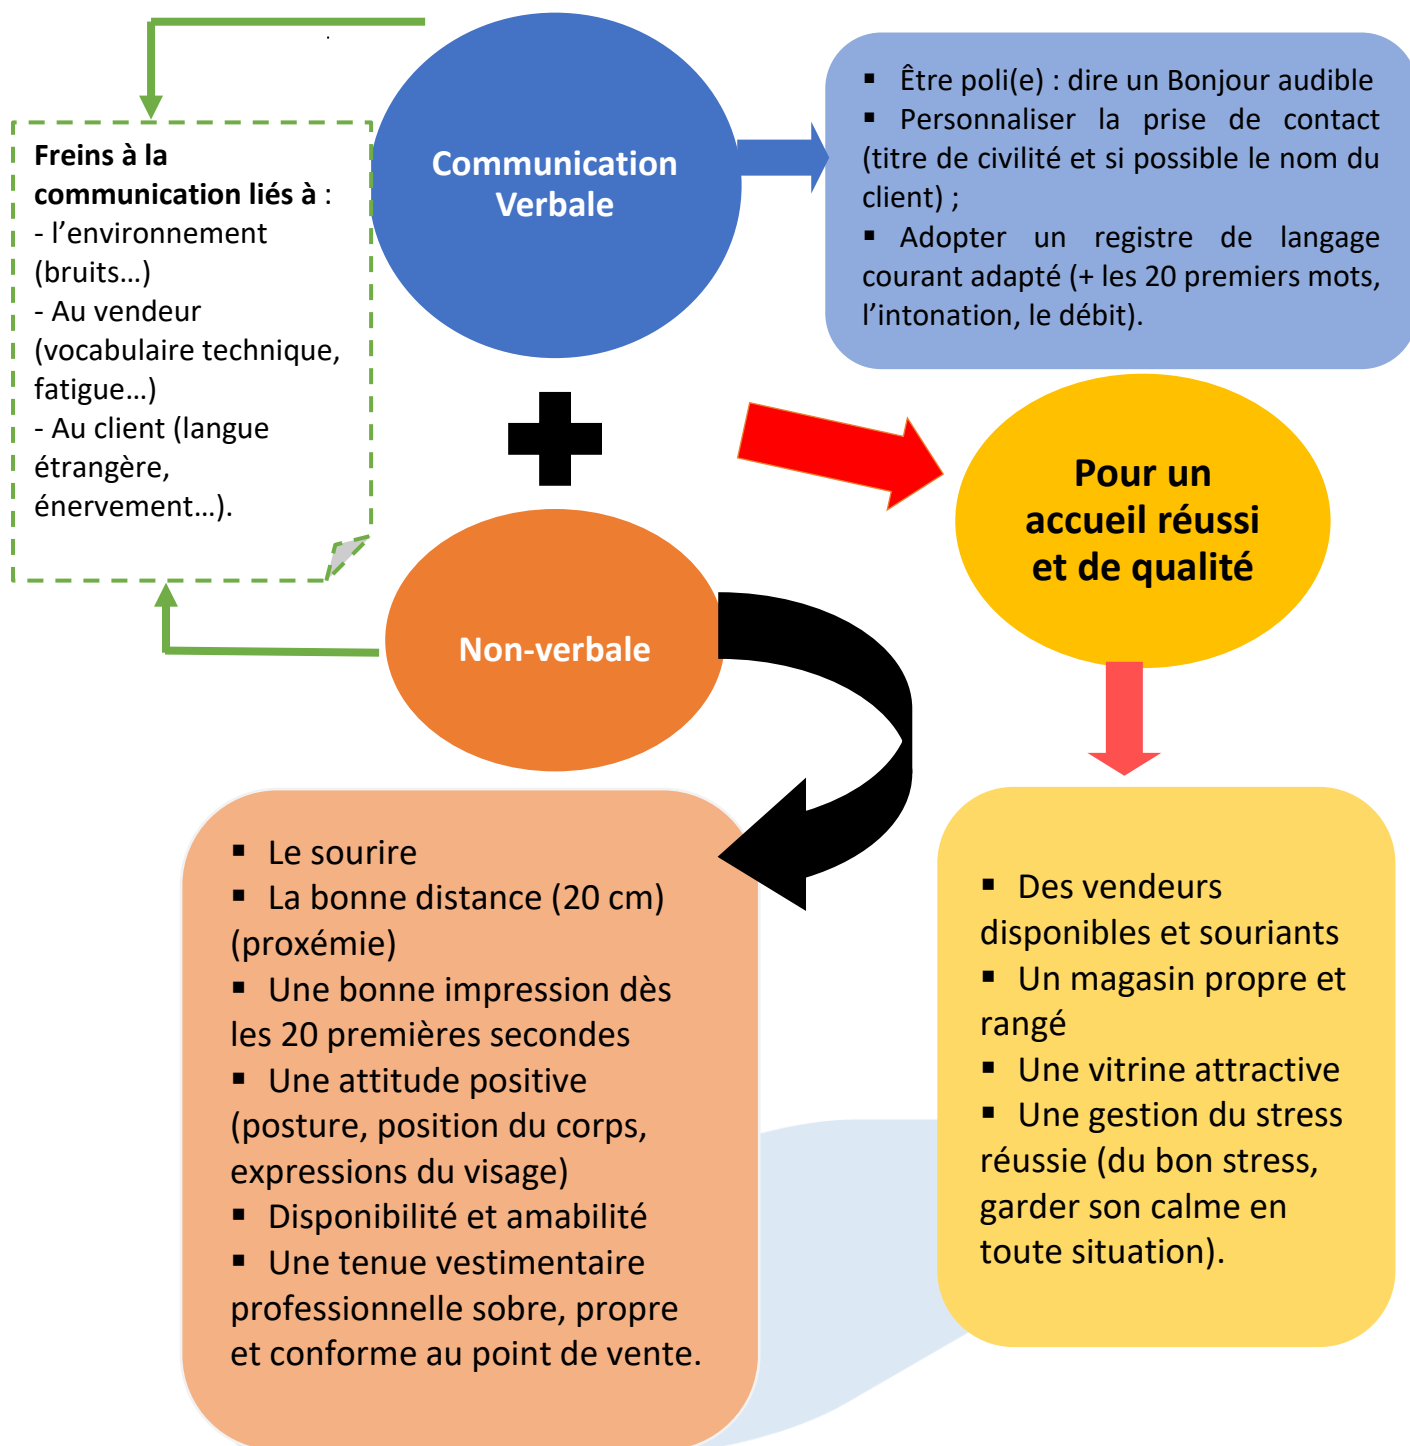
Freins à la communication liés à :
- l'environnement (bruits…)
- Au vendeur (vocabulaire technique, fatigue…)
- Au client (langue étrangère, énervement…).

Communication Verbale

▪ Être poli(e) : dire un Bonjour audible
▪ Personnaliser la prise de contact (titre de civilité et si possible le nom du client) ;
▪ Adopter un registre de langage courant adapté (+ les 20 premiers mots, l'intonation, le débit).

Pour un accueil réussi et de qualité

Non-verbale

▪ Le sourire
▪ La bonne distance (20 cm) (proxémie)
▪ Une bonne impression dès les 20 premières secondes
▪ Une attitude positive (posture, position du corps, expressions du visage)
▪ Disponibilité et amabilité
▪ Une tenue vestimentaire professionnelle sobre, propre et conforme au point de vente.

▪ Des vendeurs disponibles et souriants
▪ Un magasin propre et rangé
▪ Une vitrine attractive
▪ Une gestion du stress réussie (du bon stress, garder son calme en toute situation).